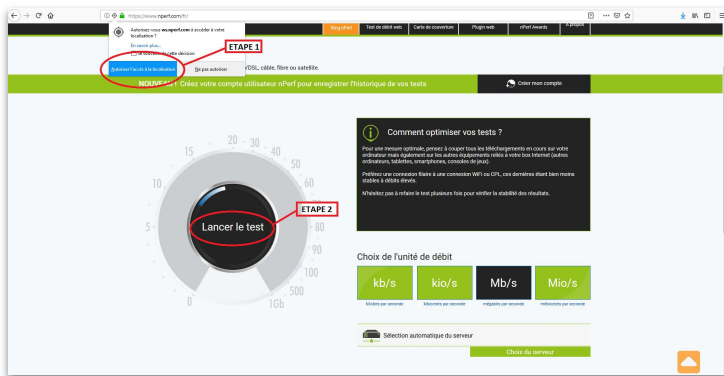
https://www.nperf.com/fr/

Autorisez-vous ws.nperf.com à accéder à votre localisation ?

En savoir plus...

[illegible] cette décision

Autoriser l'accès à la localisation

Ne pas autoriser

ETAPE 1

Blog nPerf

Test de débit web

Carte de couverture

Plugin web

nPerf Awards

À propos

VDSL, câble, fibre ou satellite.

NOUVEAU ! Créez votre compte utilisateur nPerf pour enregistrer l'historique de vos tests

Créer mon compte

20 30 40 15 50 10 60 5 80 90 100 500 0 1Gb

Lancer le test

ETAPE 2

Comment optimiser vos tests ?

Pour une mesure optimale, pensez à couper tous les téléchargements en cours sur votre ordinateur mais également sur les autres équipements reliés à votre box Internet (autres ordinateurs, tablettes, smartphones, consoles de jeux).

Préférez une connexion filaire à une connexion WiFi ou CPL, ces dernières étant bien moins stables à débits élevés.

N'hésitez pas à refaire le test plusieurs fois pour vérifier la stabilité des résultats.

Choix de l'unité de débit

| kb/s | kio/s | Mb/s | Mio/s |
|---|---|---|---|
| kilobits par seconde | kilooctets par seconde | mégabits par seconde | mébioctets par seconde |

Sélection automatique du serveur

Choix du serveur